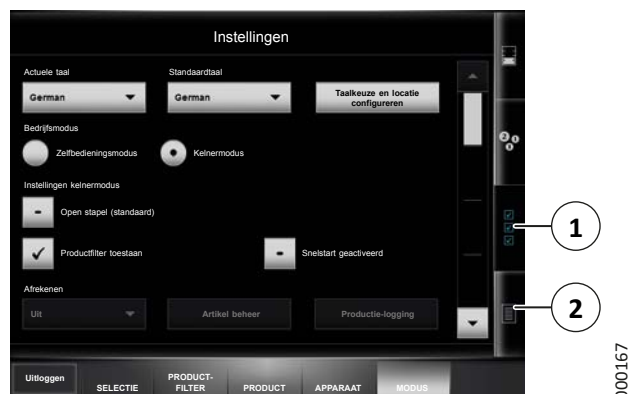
Instellingen

Actuele taal

Standaardtaal

German

German

Taalkeuze en locatie configureren

Bedrijfsmodus

Zelfbedieningsmodus

Kelnermodus

Instellingen kelnermodus

Open stapel (standaard)

Productfilter toestaan

Snelstart geactiveerd

Afrekenen

Uit

Artikel beheer

Productie-logging

1

2

Uitloggen

SELECTIE

PRODUCT-FILTER

PRODUCT

APPARAAT

MODUS

000167